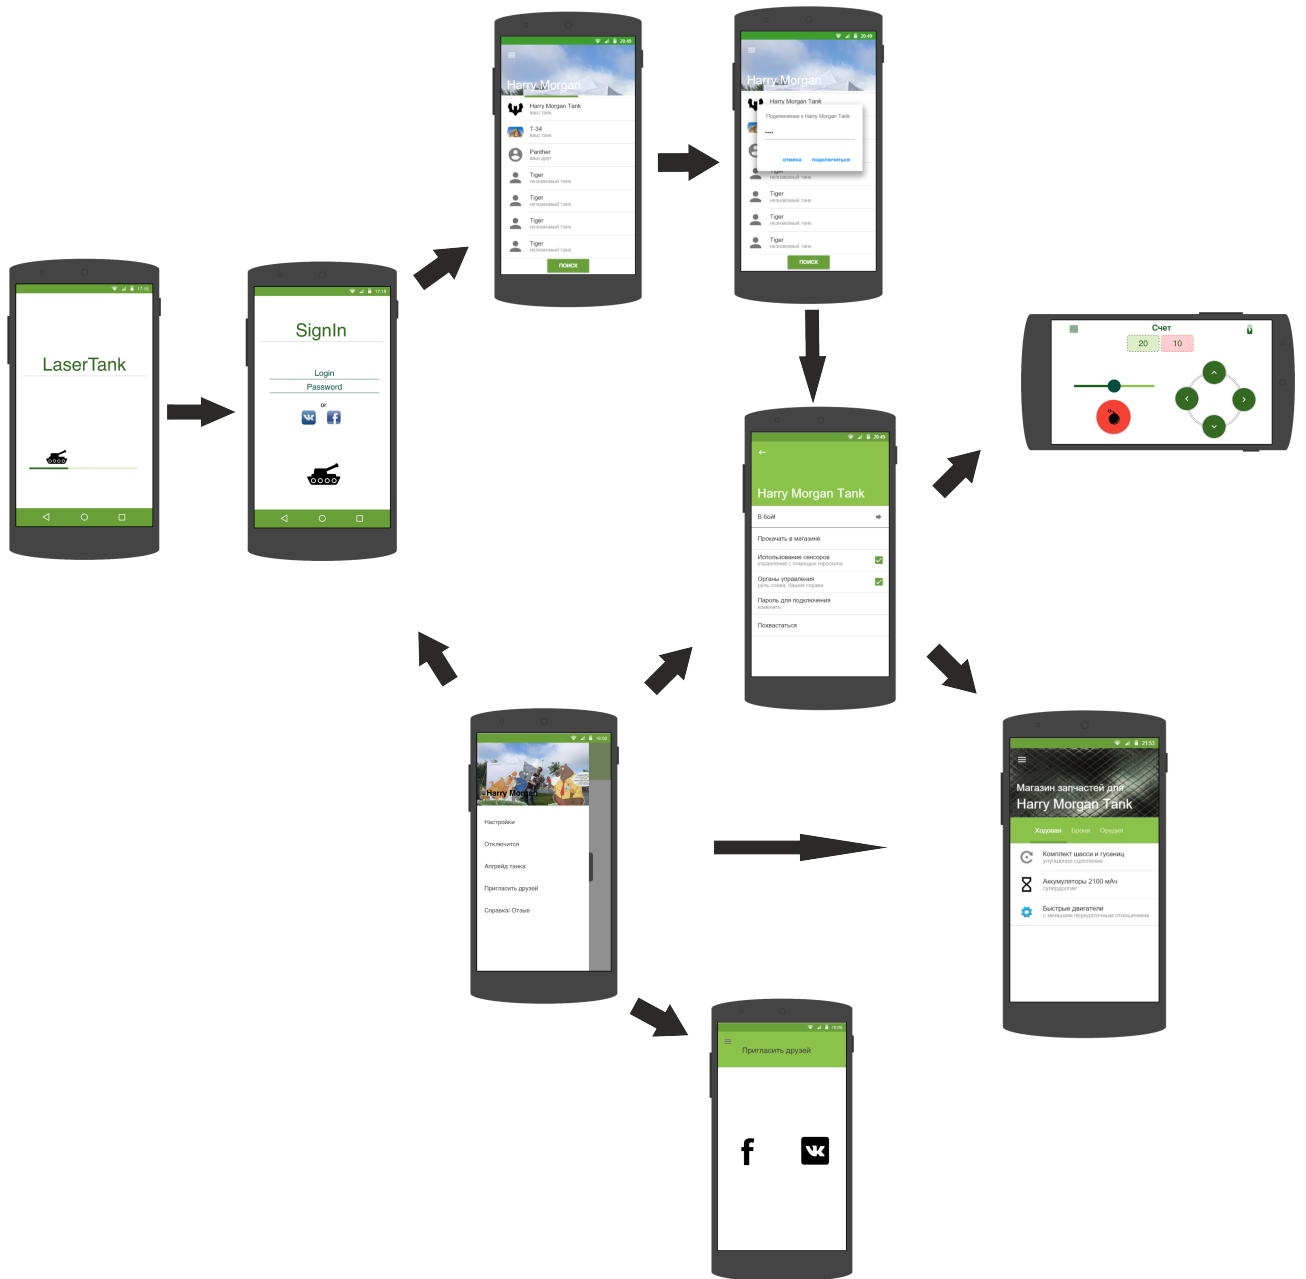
LaserTank

SignIn

Login

Password

or

Harry Morgan

Harry Morgan Tank
ваш танк

T-34
ваш танк

Panther
ваш друг

Tiger
незнакомый танк

Tiger
незнакомый танк

Tiger
незнакомый танк

Tiger
незнакомый танк

поиск

Harry Morgan

Harry Morgan Tank

Подключение к Harry Morgan Tank

••••

отмена подключиться

Tiger
незнакомый танк

Tiger
незнакомый танк

Tiger
незнакомый танк

Tiger
незнакомый танк

поиск

Счет

20

10

Harry Morgan Tank

В бой

Прокачать в магазине

Использование сенсоров
управление с помощью гироскопа

Органы управления
руль слева, башня справа

Пароль для подключения
изменить

Похвастаться

Harry Morgan

Настройки

Отключится

Апгрейд танка

Пригласить друзей

Справка/ Отзыв

Магазин запчастей для
Harry Morgan Tank

Ходовая Броня Орудия

Комплект шасси и гусениц
улучшение сцепления

Аккумуляторы 2100 мАч
супердолгие

Быстрые двигатели
с меньшим передаточным отношением

Пригласить друзей